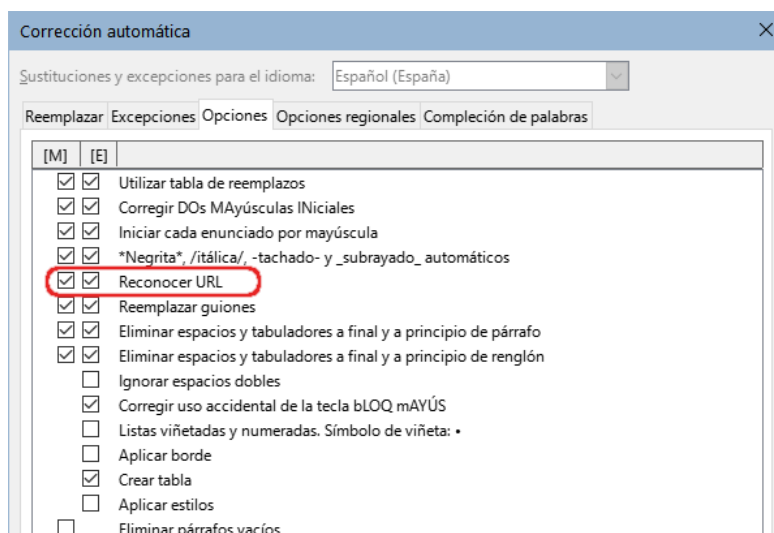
Corrección automática

Sustituciones y excepciones para el idioma: Español (España)

Reemplazar | Excepciones | Opciones | Opciones regionales | Compleción de palabras

| [M] | [E] | |
|---|---|---|
| ☑ | ☑ | Utilizar tabla de reemplazos |
| ☑ | ☑ | Corregir DOs MAyúsculas INiciales |
| ☑ | ☑ | Iniciar cada enunciado por mayúscula |
| ☑ | ☑ | *Negrita*, /itálica/, -tachado- y _subrayado_ automáticos |
| ☑ | ☑ | Reconocer URL |
| ☑ | ☑ | Reemplazar guiones |
| ☑ | ☑ | Eliminar espacios y tabuladores a final y a principio de párrafo |
| ☑ | ☑ | Eliminar espacios y tabuladores a final y a principio de renglón |
| | ☐ | Ignorar espacios dobles |
| | ☑ | Corregir uso accidental de la tecla bLOQ mAYÚS |
| | ☐ | Listas viñetadas y numeradas. Símbolo de viñeta: • |
| | ☐ | Aplicar borde |
| | ☑ | Crear tabla |
| | ☐ | Aplicar estilos |
| ☐ | | Eliminar párrafos vacíos |